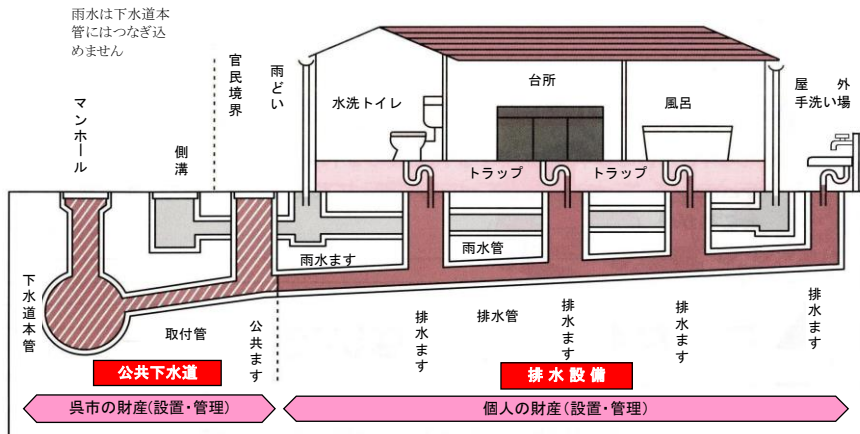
雨水は下水道本管にはつなぎ込めません

マンホール

側溝

官民境界

雨どい

水洗トイレ

台所

風呂

屋外手洗い場

トラップ

トラップ

雨水ます

雨水管

下水道本管

取付管

公共ます

排水ます

排水管

排水ます

排水ます

排水ます

公共下水道

排水設備

呉市の財産(設置・管理)

個人の財産(設置・管理)